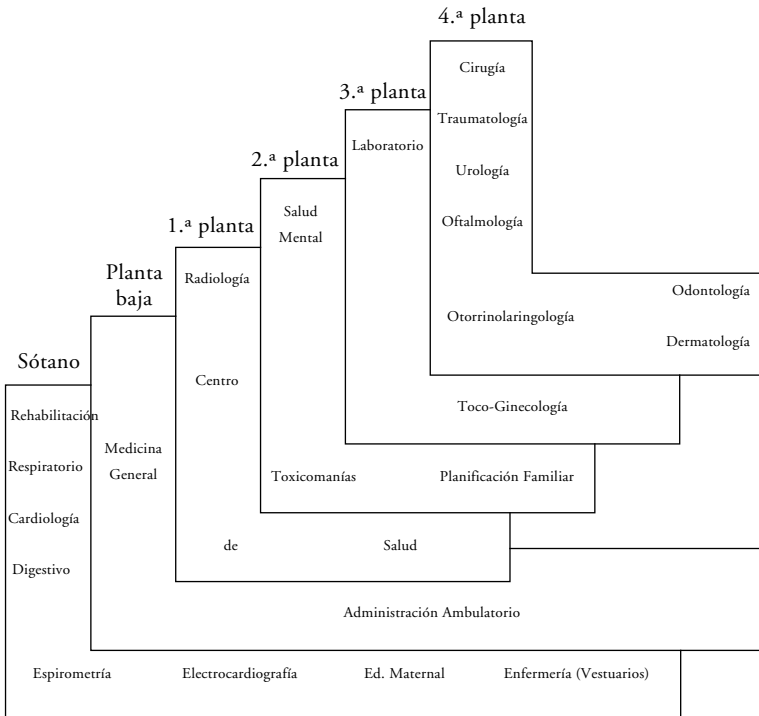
4.ª planta

Cirugía

Traumatología

Urología

Oftalmología

3.ª planta

Laboratorio

2.ª planta

Salud Mental

1.ª planta

Radiología

Planta baja

Sótano

Odontología

Otorrinolaringología

Dermatología

Centro

Rehabilitación

Toco-Ginecología

Medicina General

Respiratorio

Toxicomanías

Planificación Familiar

Cardiología

de

Salud

Digestivo

Administración Ambulatorio

Espirometría

Electrocardiografía

Ed. Maternal

Enfermería (Vestuarios)